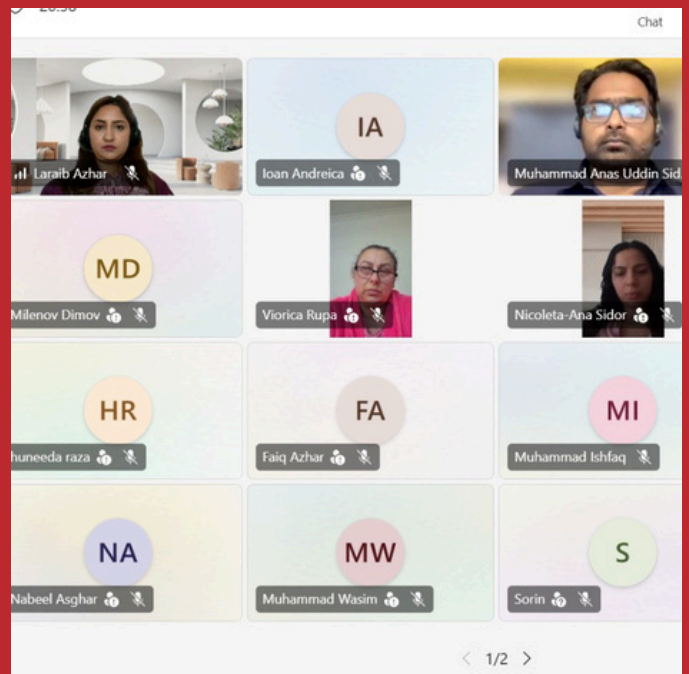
20:56

Chat

Laraib Azhar

IA

Ioan Andreica

Muhammad Anas Uddin Sid

MD

Milenov Dimov

Viorica Rupa

Nicoleta-Ana Sidor

HR

huneeda raza

FA

Faiq Azhar

MI

Muhammad Ishfaq

NA

Nabeel Asghar

MW

Muhammad Wasim

S

Sorin

1/2